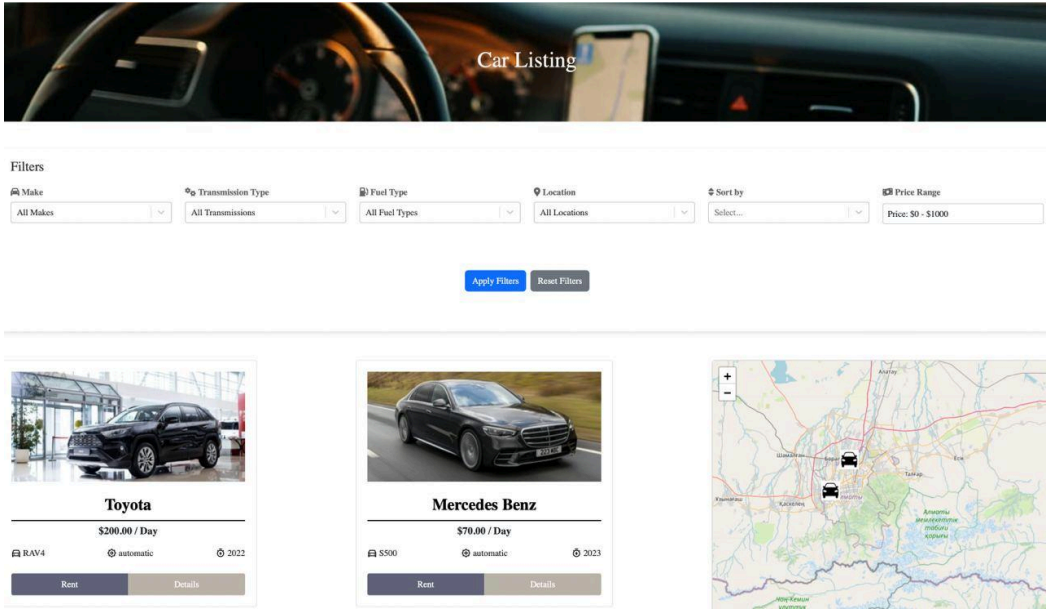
Car Listing

Filters

Make
All Makes

Transmission Type
All Transmissions

Fuel Type
All Fuel Types

Location
All Locations

Sort by
Select...

Price Range
Price: $0 - $1000

Apply Filters
Reset Filters

Toyota
$200.00 / Day
RAV4
automatic
2022
Rent
Details

Mercedes Benz
$70.00 / Day
S500
automatic
2023
Rent
Details

+
−
Алатау
Шамалган
Боралдай
Талгар
Есик
Каскелен
Узынагаш
Алматы
Алматы мемлекеттік табиғи қорығы
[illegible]